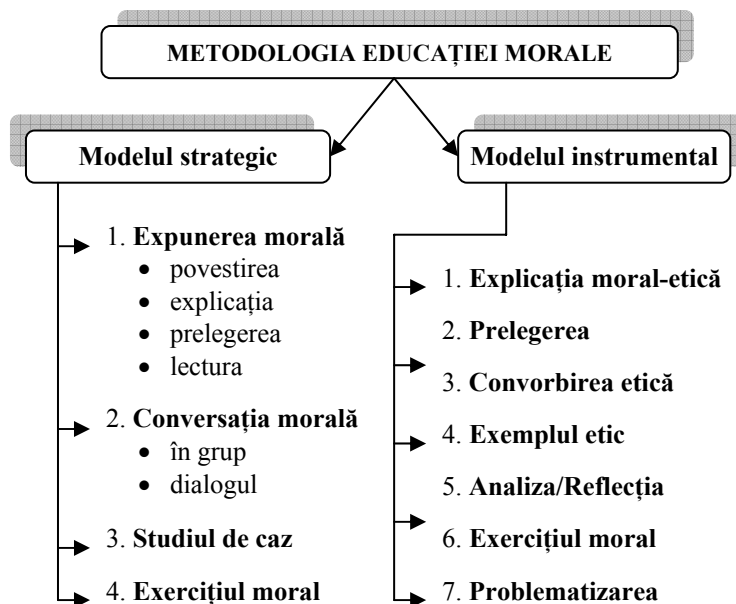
METODOLOGIA EDUCAȚIEI MORALE

Modelul strategic

1. **Expunerea morală**
- povestirea
- explicația
- prelegerea
- lectura

2. **Conversația morală**
- în grup
- dialogul

3. **Studiul de caz**

4. **Exercițiul moral**

Modelul instrumental

1. **Explicația moral-etică**

2. **Prelegerea**

3. **Convorbirea etică**

4. **Exemplul etic**

5. **Analiza/Reflecția**

6. **Exercițiul moral**

7. **Problematizarea**